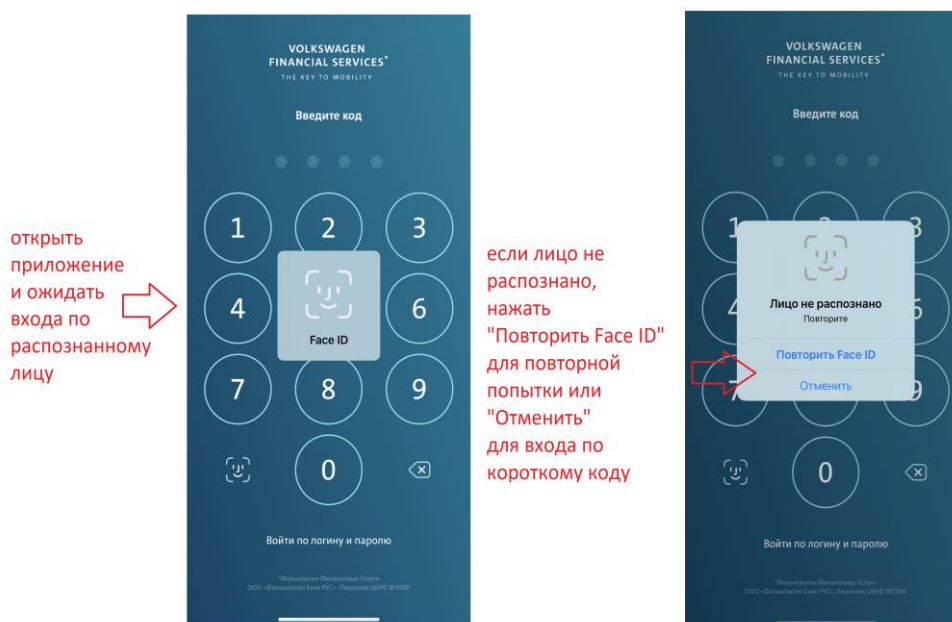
открыть приложение и ожидать входа по распознанному лицу

VOLKSWAGEN
FINANCIAL SERVICES
THE KEY TO MOBILITY

Введите код

1
2
3
4
Face ID
6
7
8
9
0

Войти по логину и паролю

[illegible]

если лицо не распознано, нажать "Повторить Face ID" для повторной попытки или "Отменить" для входа по короткому коду

VOLKSWAGEN
FINANCIAL SERVICES
THE KEY TO MOBILITY

Введите код

Лицо не распознано
Повторите

Повторить Face ID
Отменить

0

Войти по логину и паролю

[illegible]